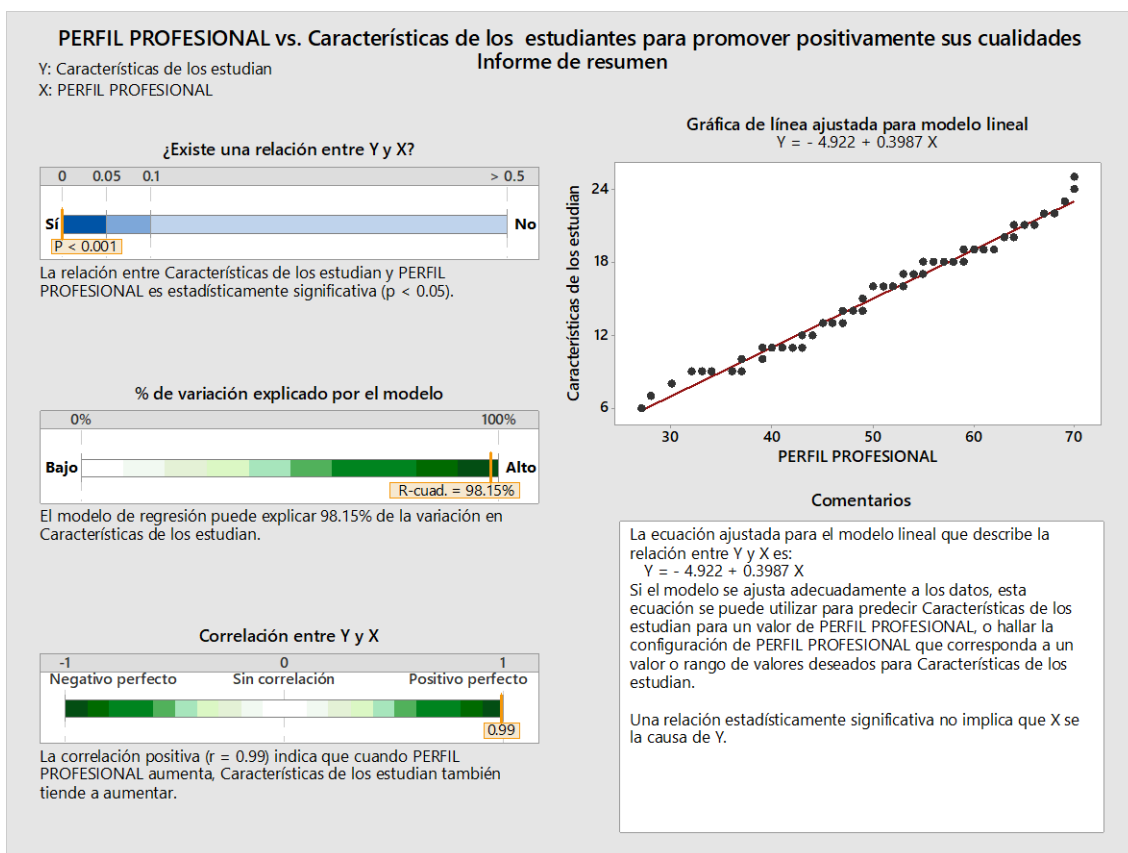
PERFIL PROFESIONAL vs. Características de los estudiantes para promover positivamente sus cualidades
Informe de resumen

Y: Características de los estudian
X: PERFIL PROFESIONAL

¿Existe una relación entre Y y X?

0 0.05 0.1 > 0.5

Sí No

P < 0.001

La relación entre Características de los estudian y PERFIL PROFESIONAL es estadísticamente significativa (p < 0.05).

% de variación explicado por el modelo

0% 100%

Bajo Alto

R-cuad. = 98.15%

El modelo de regresión puede explicar 98.15% de la variación en Características de los estudian.

Correlación entre Y y X

-1 0 1

Negativo perfecto Sin correlación Positivo perfecto

0.99

La correlación positiva (r = 0.99) indica que cuando PERFIL PROFESIONAL aumenta, Características de los estudian también tiende a aumentar.

Gráfica de línea ajustada para modelo lineal
Y = - 4.922 + 0.3987 X

Características de los estudian

24
18
12
6

30 40 50 60 70

PERFIL PROFESIONAL

Comentarios

La ecuación ajustada para el modelo lineal que describe la relación entre Y y X es:
Y = - 4.922 + 0.3987 X
Si el modelo se ajusta adecuadamente a los datos, esta ecuación se puede utilizar para predecir Características de los estudian para un valor de PERFIL PROFESIONAL, o hallar la configuración de PERFIL PROFESIONAL que corresponda a un valor o rango de valores deseados para Características de los estudian.

Una relación estadísticamente significativa no implica que X se la causa de Y.